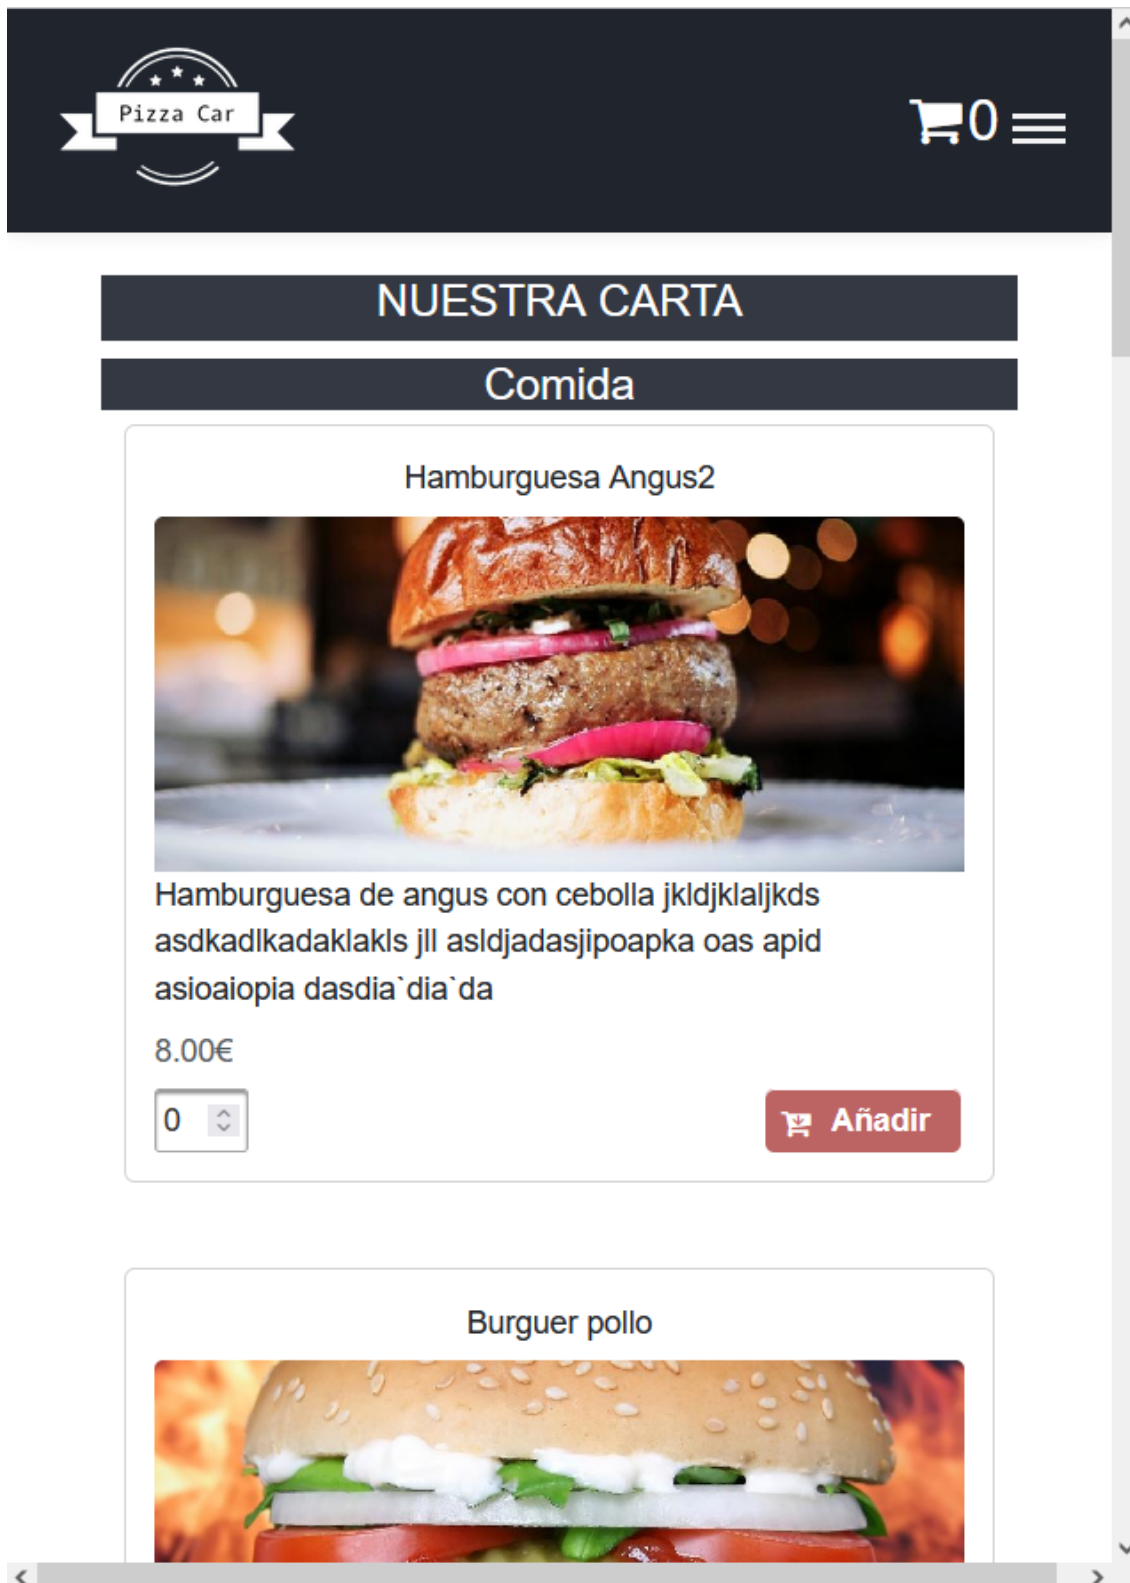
Pizza Car

0

NUESTRA CARTA

Comida

Hamburguesa Angus2

Hamburguesa de angus con cebolla jkldjklaljkds asdkadlkadaklakls jll asldjadasjipoapka oas apid asioaiopia dasdia`dia`da

8.00€

0

Añadir

Burguer pollo